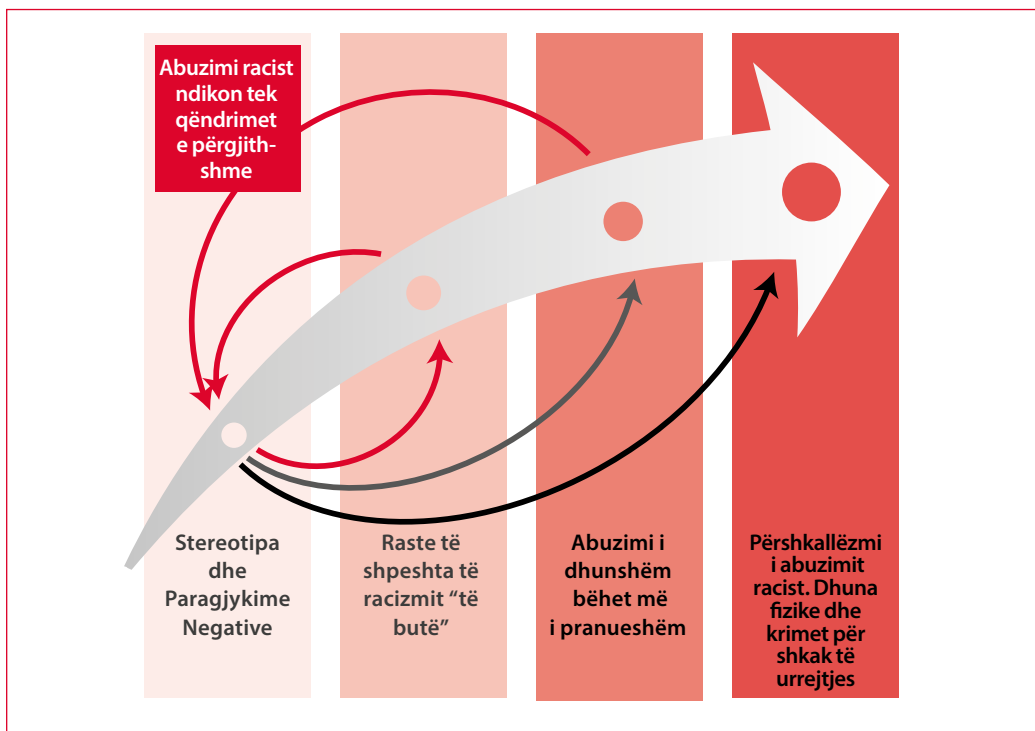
Abuzimi racist ndikon tek qëndrimet e përgjithshme

Stereotipa dhe Paragjykime Negative

Raste të shpeshta të racizmit "të butë"

Abuzimi i dhunshëm bëhet më i pranueshëm

Përshkallëzmi i abuzimit racist. Dhuna fizike dhe krimet për shkak të urrejtjes